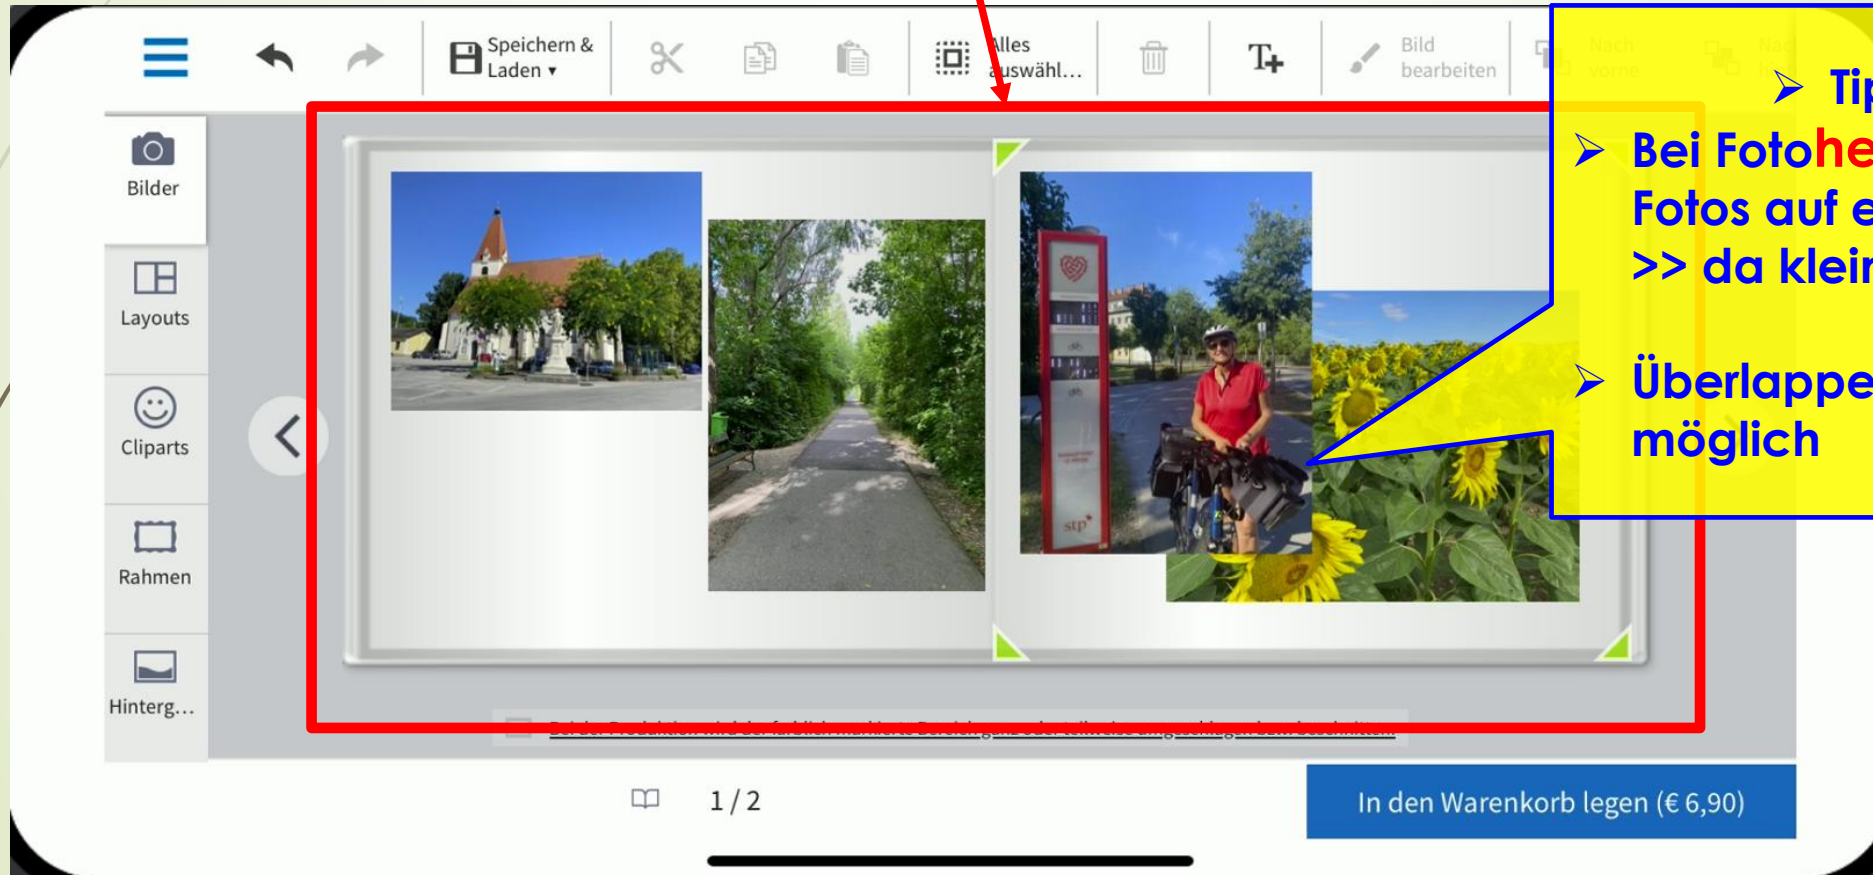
Speichern & Laden ▾

Alles auswähl...

Bild bearbeiten

Nach vorne

Nach h

Bilder

Layouts

Cliparts

Rahmen

Hinterg...

Tip

Bei Fotohe

Fotos auf e

>> da klein

Überlappe möglich

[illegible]

1 / 2

In den Warenkorb legen (€ 6,90)